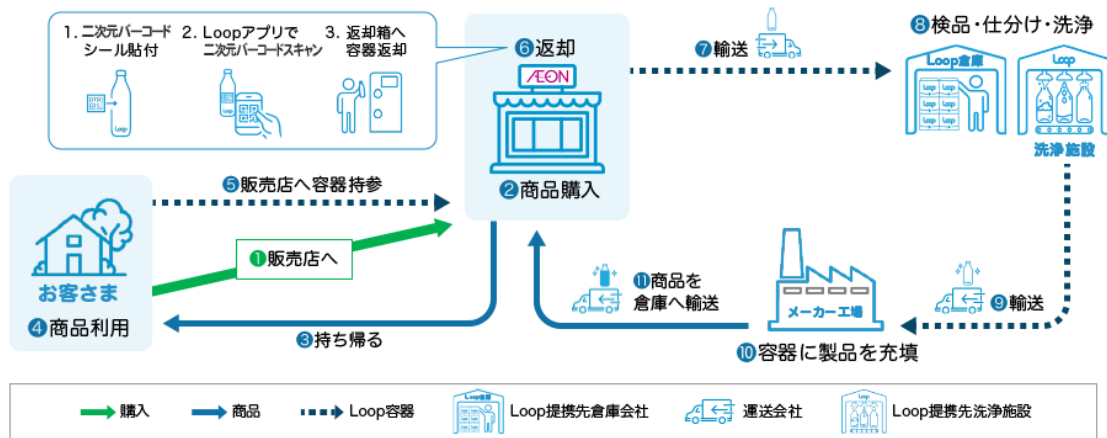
1. 二次元バーコードシール貼付

2. Loopアプリで二次元バーコードスキャン

3. 返却箱へ容器返却

Loop

⑥返却

ÆON

⑦輸送

⑧検品・仕分け・洗浄

Loop倉庫

Loop

洗浄施設

⑤販売店へ容器持参

②商品購入

お客さま

❶販売店へ

④商品利用

③持ち帰る

⑪商品を倉庫へ輸送

メーカー工場

⑨輸送

⑩容器に製品を充填

購入　商品　Loop容器　Loop倉庫　Loop提携先倉庫会社　運送会社　Loop提携先洗浄施設